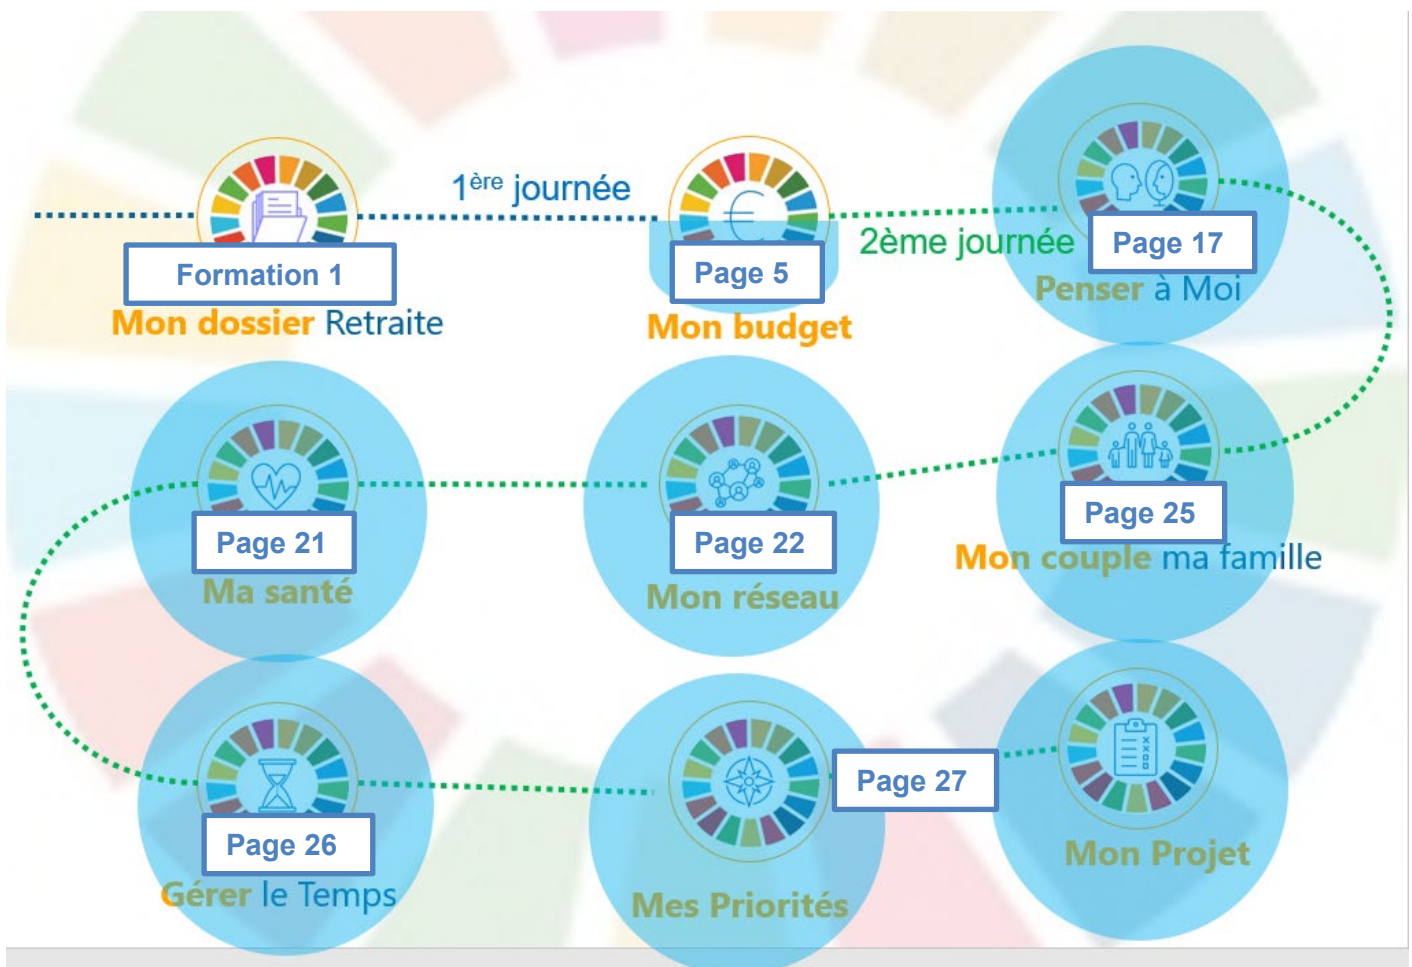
1$^{ère}$ journée

Formation 1
Mon dossier Retraite

Page 5
Mon budget

2ème journée

Page 17
Penser à Moi

Page 21
Ma santé

Page 22
Mon réseau

Page 25
Mon couple ma famille

Page 26
Gérer le Temps

Mes Priorités

Page 27

Mon Projet